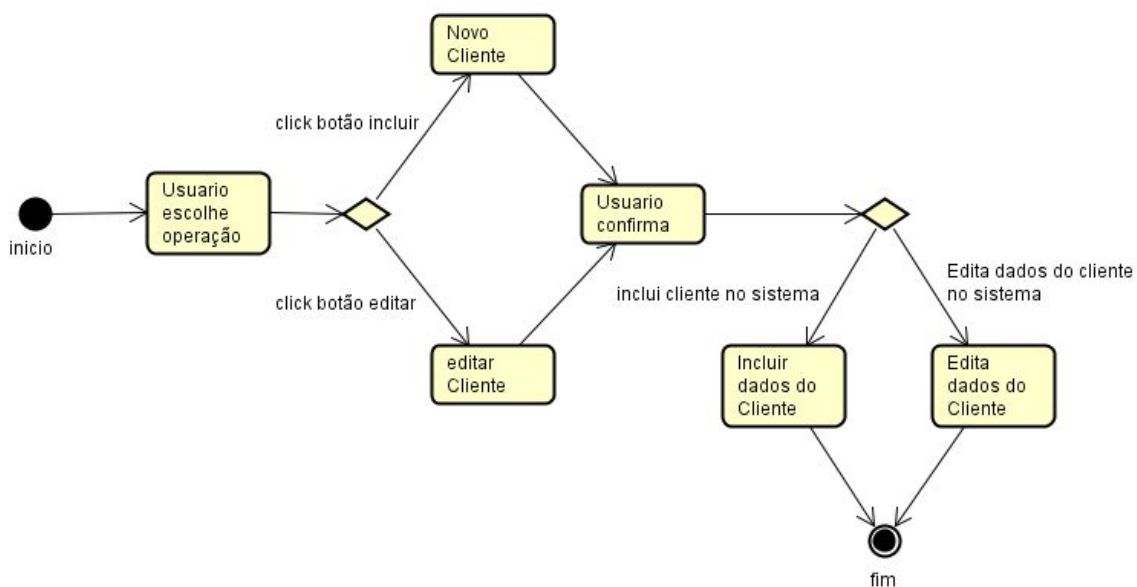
inicio

Usuario escolhe operação

click botão incluir

click botão editar

Novo Cliente

editar Cliente

Usuario confirma

inclui cliente no sistema

Edita dados do cliente no sistema

Incluir dados do Cliente

Edita dados do Cliente

fim